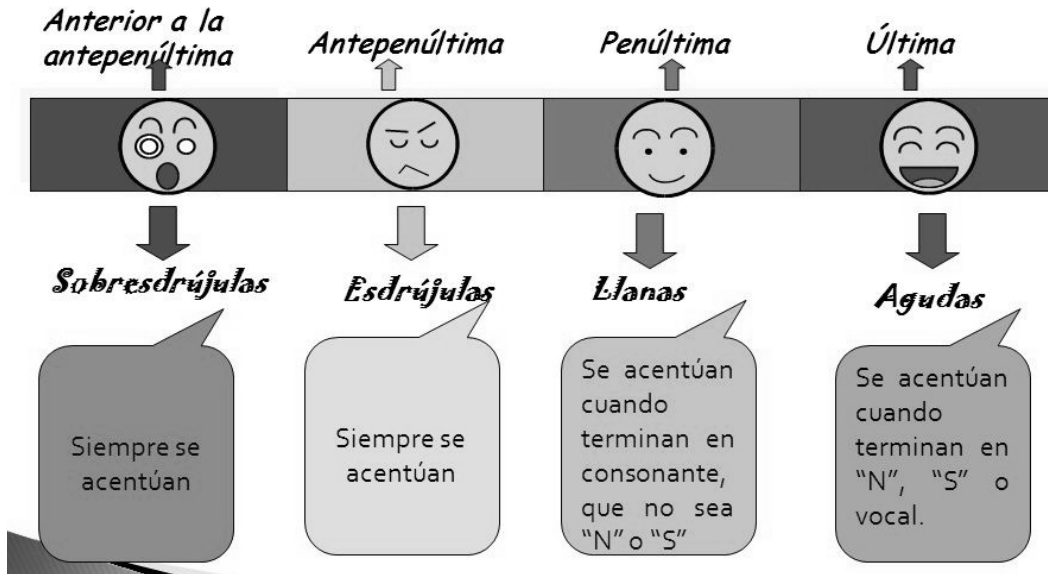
Anterior a la antepenúltima

Antepenúltima

Penúltima

Última

Sobresdrújulas

Siempre se acentúan

Esdrújulas

Siempre se acentúan

Llanas

Se acentúan cuando terminan en consonante, que no sea "N" o "S"

Agudas

Se acentúan cuando terminan en "N", "S" o vocal.